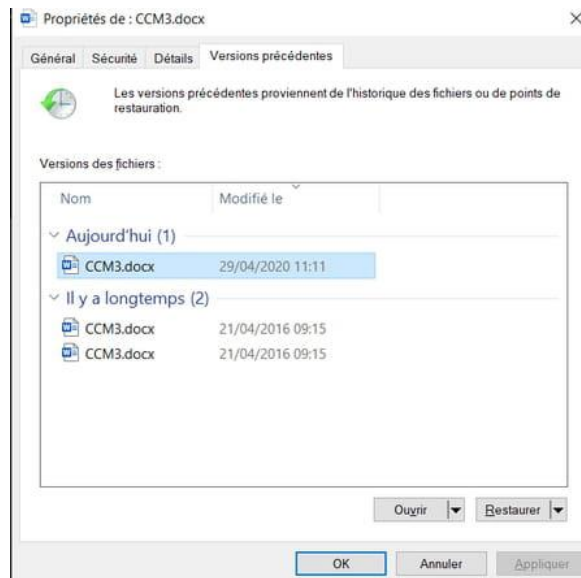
Propriétés de : CCM3.docx

×

Général | Sécurité | Détails | Versions précédentes

Les versions précédentes proviennent de l'historique des fichiers ou de points de restauration.

Versions des fichiers :

| Nom | Modifié le |
|---|---|
| Aujourd'hui (1) | |
| CCM3.docx | 29/04/2020 11:11 |
| Il y a longtemps (2) | |
| CCM3.docx | 21/04/2016 09:15 |
| CCM3.docx | 21/04/2016 09:15 |

Ouvrir

Restaurer

OK

Annuler

Appliquer